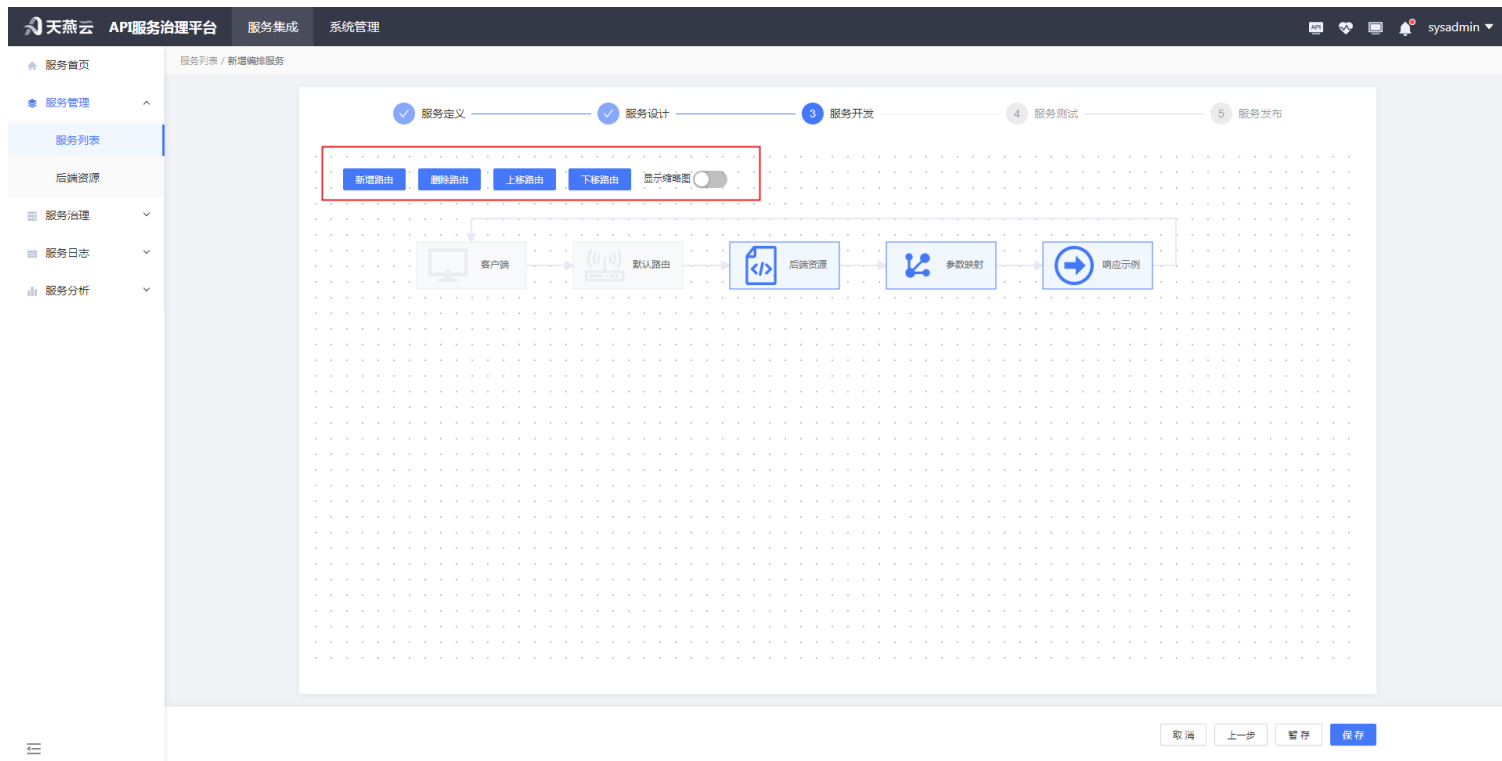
天燕云 API服务治理平台 服务集成 系统管理 sysadmin

服务首页
服务管理
服务列表
后端资源
服务治理
服务日志
服务分析

服务列表 / 新增编排服务

服务定义 服务设计 3 服务开发 4 服务测试 5 服务发布

新增路由 删除路由 上移路由 下移路由 显示缩略图

客户端 默认路由 后端资源 参数映射 响应示例

取消 上一步 暂存 保存